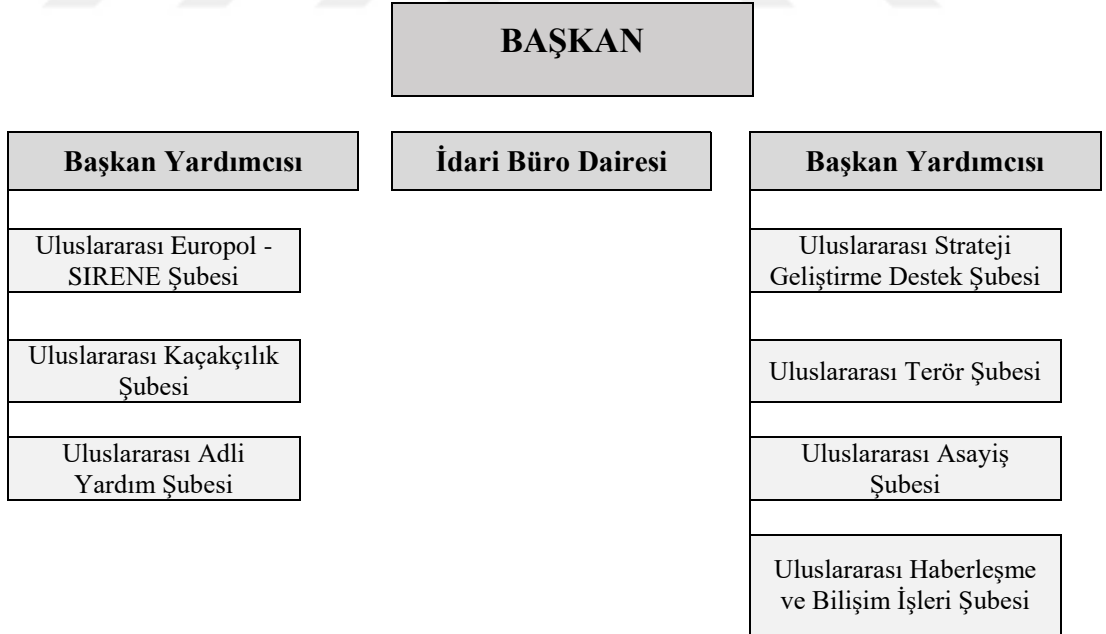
BAŞKAN

Başkan Yardımcısı

Uluslararası Europol - SIRENE Şubesi

Uluslararası Kaçakçılık Şubesi

Uluslararası Adli Yardım Şubesi

İdari Büro Dairesi

Başkan Yardımcısı

Uluslararası Strateji Geliştirme Destek Şubesi

Uluslararası Terör Şubesi

Uluslararası Asayiş Şubesi

Uluslararası Haberleşme ve Bilişim İşleri Şubesi